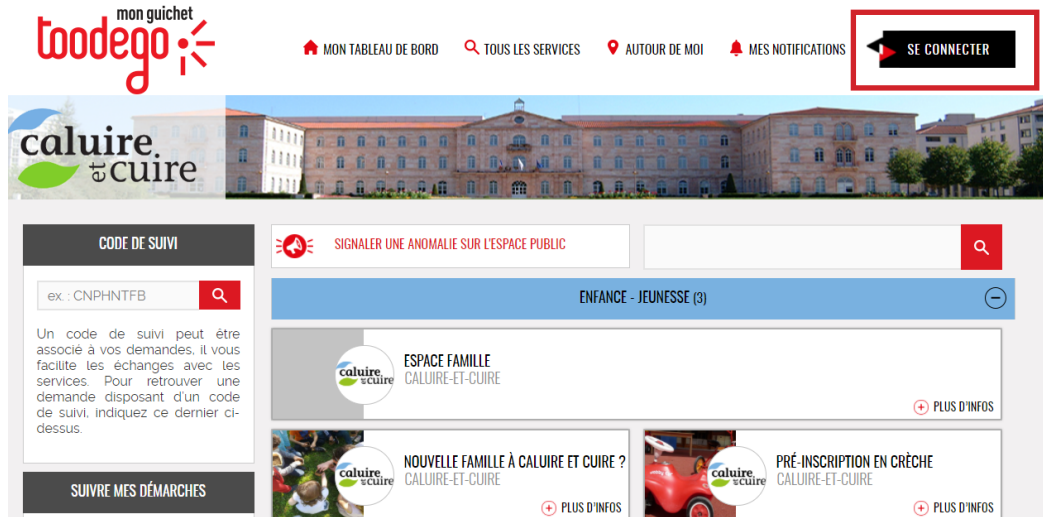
mon guichet
toodego

MON TABLEAU DE BORD
TOUS LES SERVICES
AUTOUR DE MOI
MES NOTIFICATIONS
SE CONNECTER

Caluire et Cuire

CODE DE SUIVI

ex : CNPHNTFB

Un code de suivi peut être associé à vos demandes, il vous facilite les échanges avec les services. Pour retrouver une demande disposant d'un code de suivi, indiquez ce dernier ci-dessus.

SUIVRE MES DÉMARCHES

SIGNALER UNE ANOMALIE SUR L'ESPACE PUBLIC

ENFANCE - JEUNESSE (3)

Caluire et Cuire
ESPACE FAMILLE
CALUIRE-ET-CUIRE
PLUS D'INFOS

Caluire et Cuire
NOUVELLE FAMILLE À CALUIRE ET CUIRE ?
CALUIRE-ET-CUIRE
PLUS D'INFOS

Caluire et Cuire
PRÉ-INSCRIPTION EN CRÈCHE
CALUIRE-ET-CUIRE
PLUS D'INFOS